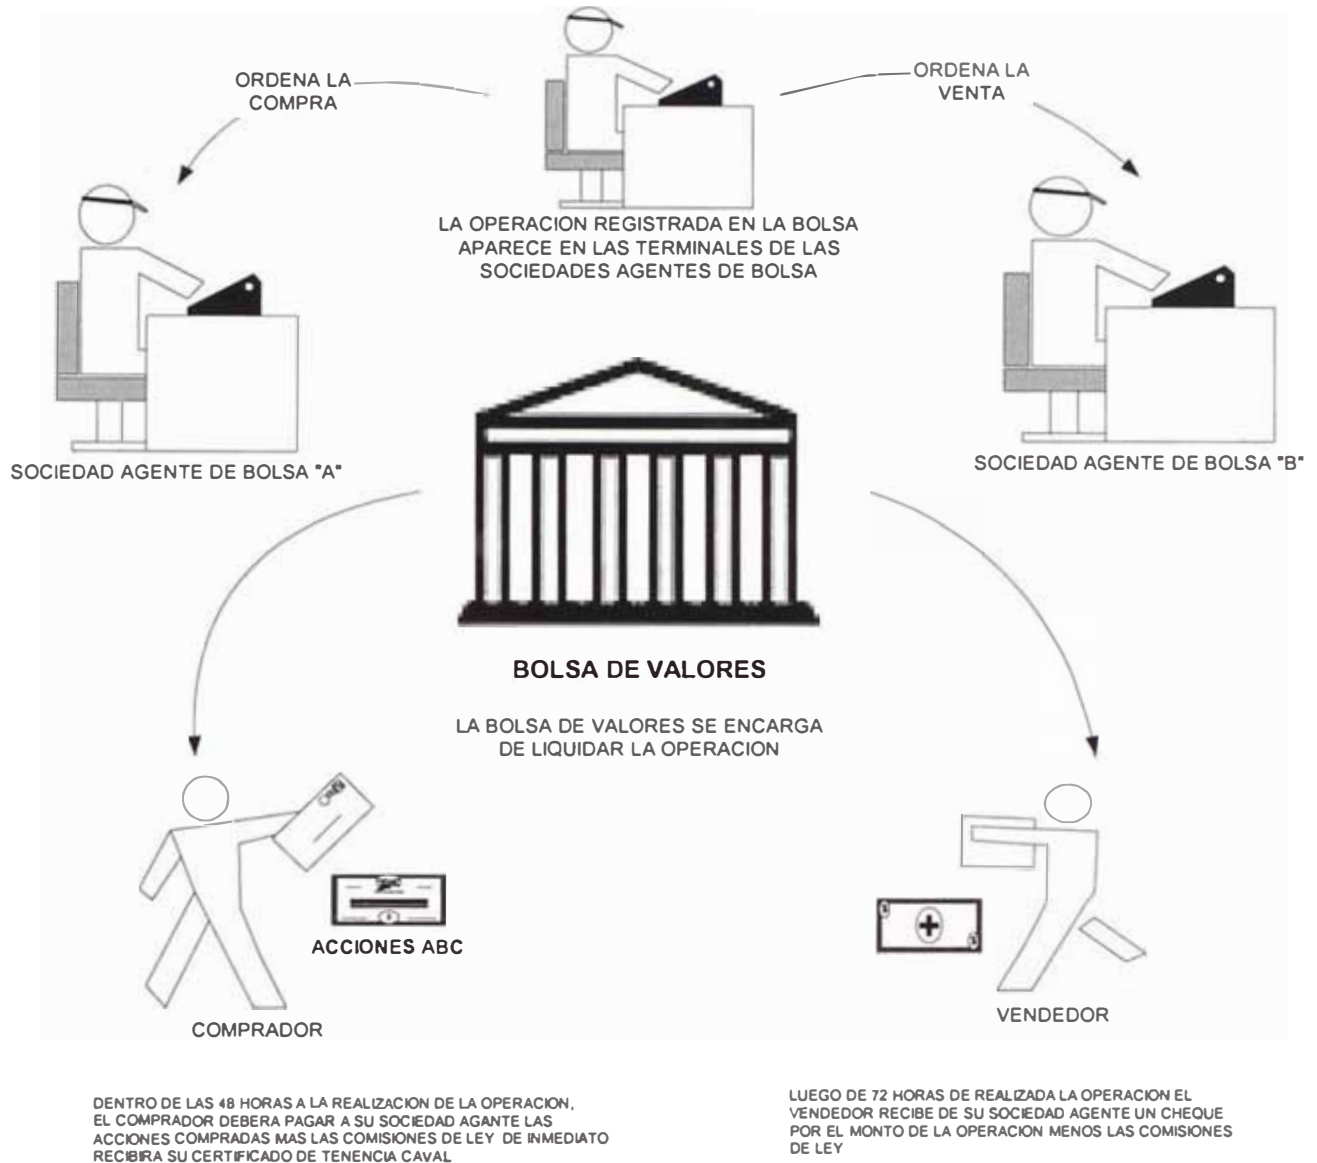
ORDENA LA COMPRA

ORDENA LA VENTA

LA OPERACION REGISTRADA EN LA BOLSA APARECE EN LAS TERMINALES DE LAS SOCIEDADES AGENTES DE BOLSA

SOCIEDAD AGENTE DE BOLSA "A"

SOCIEDAD AGENTE DE BOLSA "B"

BOLSA DE VALORES

LA BOLSA DE VALORES SE ENCARGA DE LIQUIDAR LA OPERACION

ACCIONES ABC

COMPRADOR

VENDEDOR

DENTRO DE LAS 48 HORAS A LA REALIZACION DE LA OPERACION, EL COMPRADOR DEBERA PAGAR A SU SOCIEDAD AGANTE LAS ACCIONES COMPRADAS MAS LAS COMISIONES DE LEY DE INMEDIATO RECIBIRA SU CERTIFICADO DE TENENCIA CAVAL

LUEGO DE 72 HORAS DE REALIZADA LA OPERACION EL VENDEDOR RECIBE DE SU SOCIEDAD AGENTE UN CHEQUE POR EL MONTO DE LA OPERACION MENOS LAS COMISIONES DE LEY